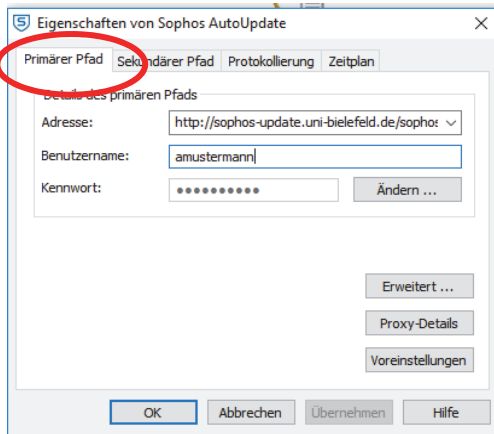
Eigenschaften von Sophos AutoUpdate

×

Primärer Pfad | Sekundärer Pfad | Protokollierung | Zeitplan

Details des primären Pfads

Adresse: http://sophos-update.uni-bielefeld.de/sophos

Benutzername: amustermann

Kennwort: ••••••••••

Ändern ...

Erweitert ...

Proxy-Details

Voreinstellungen

OK | Abbrechen | Übernehmen | Hilfe